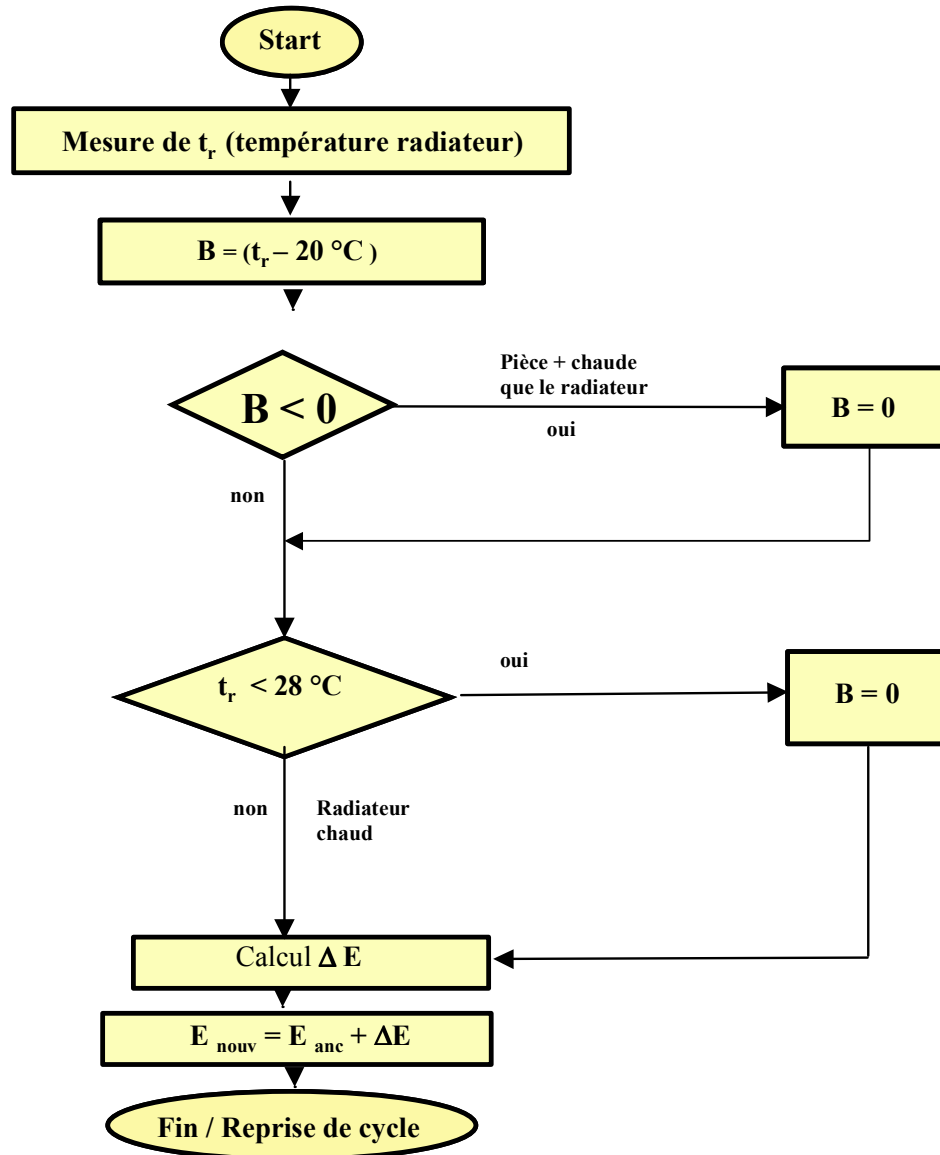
Start

Mesure de $t_r$ (température radiateur)

B = ($t_r$ – 20 °C )

B < 0

Pièce + chaude que le radiateur

oui

B = 0

non

$t_r$ < 28 °C

oui

B = 0

non

Radiateur chaud

Calcul $\Delta$ E

$E_{nouv} = E_{anc} + \Delta E$

Fin / Reprise de cycle